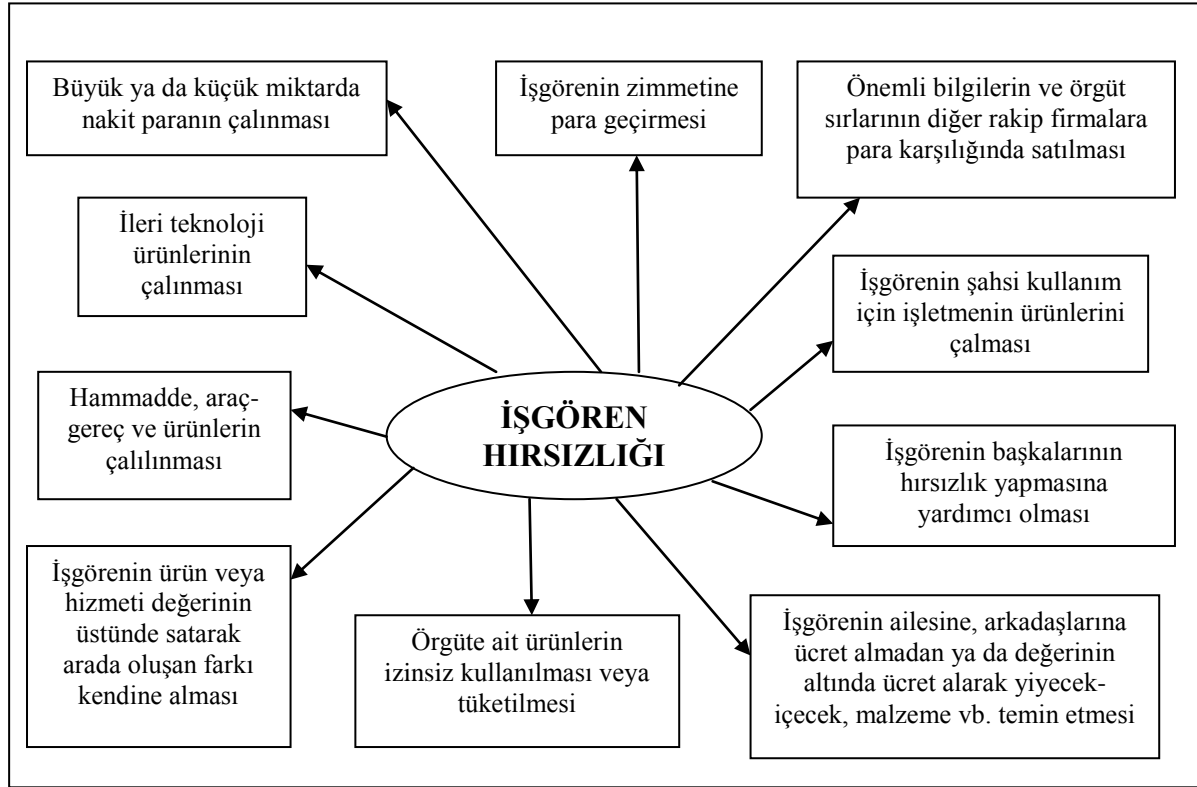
İŞGÖREN HIRSIZLIĞI

Büyük ya da küçük miktarda nakit paranın çalınması

İşgörenin zimmetine para geçirmesi

Önemli bilgilerin ve örgüt sırlarının diğer rakip firmalara para karşılığında satılması

İleri teknoloji ürünlerinin çalınması

İşgörenin şahsi kullanım için işletmenin ürünlerini çalması

Hammadde, araç-gereç ve ürünlerin çalılınması

İşgörenin başkalarının hırsızlık yapmasına yardımcı olması

İşgörenin ürün veya hizmeti değerinin üstünde satarak arada oluşan farkı kendine alması

Örgüte ait ürünlerin izinsiz kullanılması veya tüketilmesi

İşgörenin ailesine, arkadaşlarına ücret almadan ya da değerinin altında ücret alarak yiyecek-içecek, malzeme vb. temin etmesi